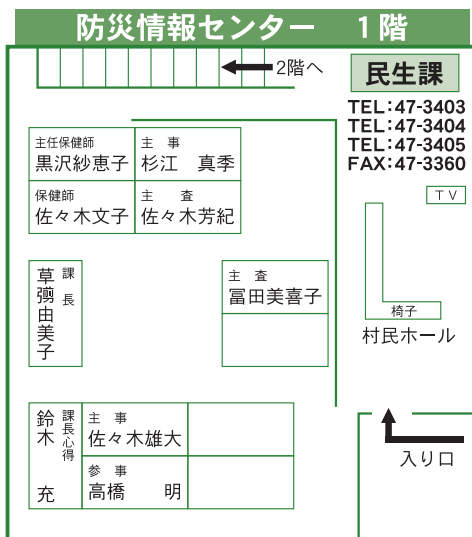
防災情報センター　1階

2階へ

民生課

TEL:47-3403
TEL:47-3404
TEL:47-3405
FAX:47-3360

| 主任保健師 黒沢紗恵子 | 主事 杉江　真季 |
|---|---|
| 保健師 佐々木文子 | 主査 佐々木芳紀 |

課長
草彅由美子

主査
冨田美喜子

TV

椅子

村民ホール

課長心得
鈴木　充

| 主事 佐々木雄大 | |
|---|---|
| 参事 高橋　明 | |

入り口